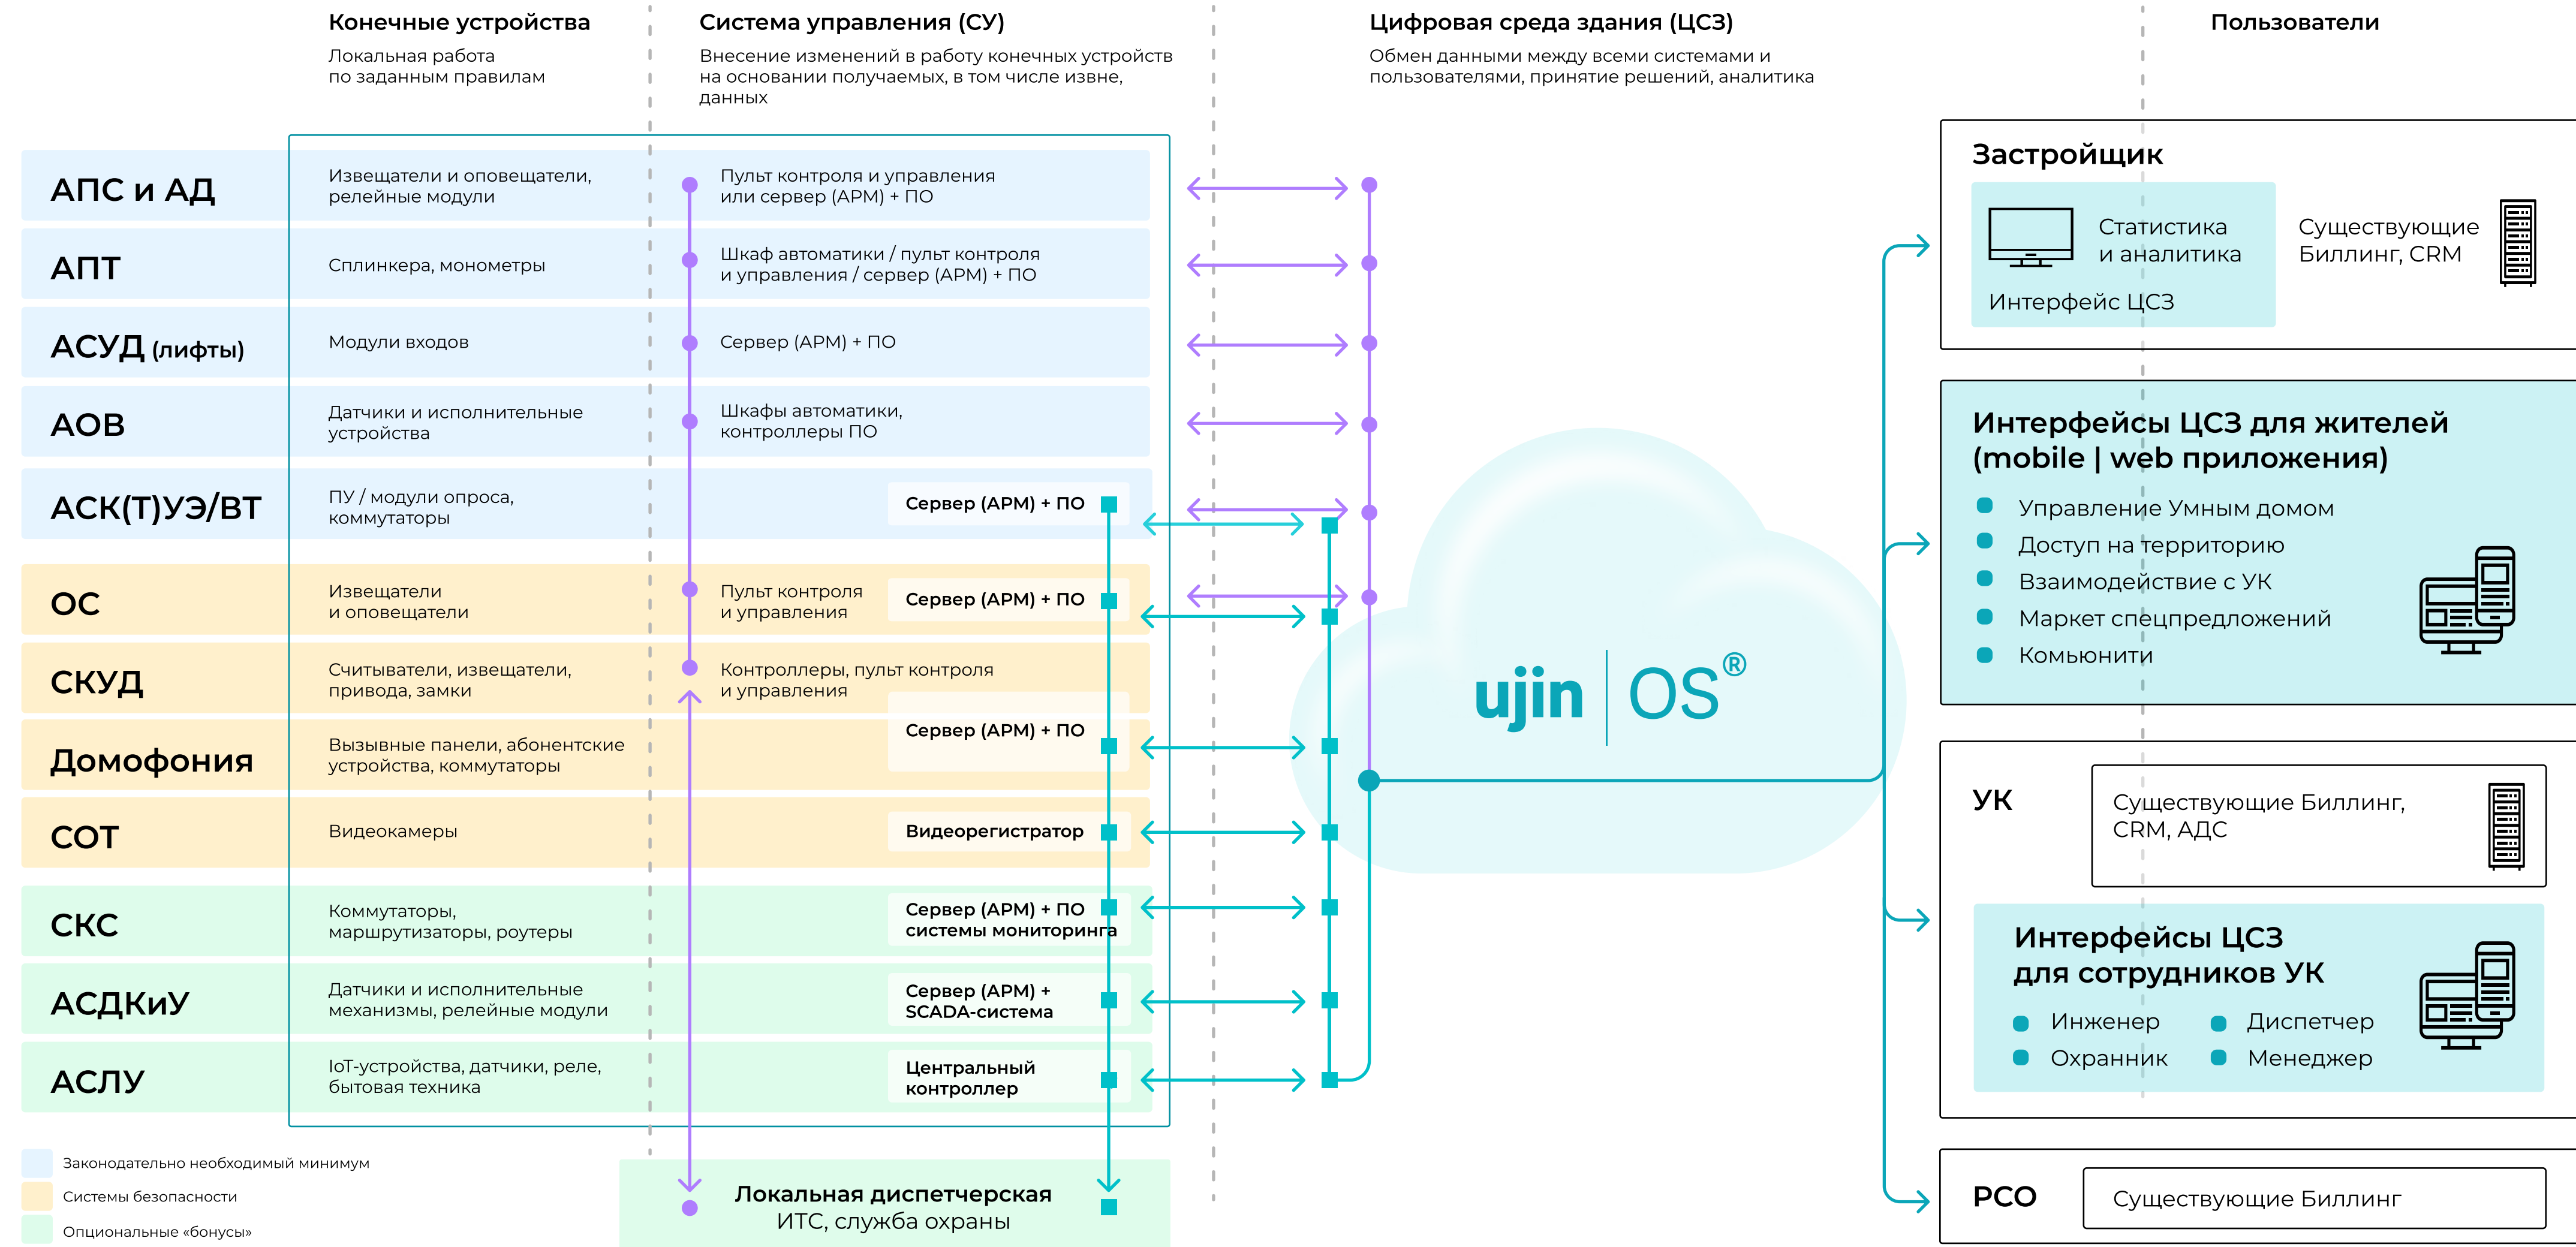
Конечные устройства
Локальная работа по заданным правилам

Система управления (СУ)
Внесение изменений в работу конечных устройств на основании получаемых, в том числе извне, данных

Цифровая среда здания (ЦСЗ)
Обмен данными между всеми системами и пользователями, принятие решений, аналитика

Пользователи

АПС и АД
Извещатели и оповещатели, релейные модули
Пульт контроля и управления или сервер (АРМ) + ПО

АПТ
Сплинкера, монометры
Шкаф автоматики / пульт контроля и управления / сервер (АРМ) + ПО

АСУД (лифты)
Модули входов
Сервер (АРМ) + ПО

АОВ
Датчики и исполнительные устройства
Шкафы автоматики, контроллеры ПО

АСК(Т)УЭ/ВТ
ПУ / модули опроса, коммутаторы
Сервер (АРМ) + ПО

ОС
Извещатели и оповещатели
Пульт контроля и управления
Сервер (АРМ) + ПО

СКУД
Считыватели, извещатели, привода, замки
Контроллеры, пульт контроля и управления
Сервер (АРМ) + ПО

Домофония
Вызывные панели, абонентские устройства, коммутаторы

СОТ
Видеокамеры
Видеорегистратор

СКС
Коммутаторы, маршрутизаторы, роутеры
Сервер (АРМ) + ПО системы мониторинга

АСДКиУ
Датчики и исполнительные механизмы, релейные модули
Сервер (АРМ) + SCADA-система

АСЛУ
IoT-устройства, датчики, реле, бытовая техника
Центральный контроллер

Законодательно необходимый минимум
Системы безопасности
Опциональные «бонусы»

Локальная диспетчерская
ИТС, служба охраны

ujin | OS®

Застройщик
Статистика и аналитика
Интерфейс ЦСЗ
Существующие Биллинг, CRM

Интерфейсы ЦСЗ для жителей (mobile | web приложения)
Управление Умным домом
Доступ на территорию
Взаимодействие с УК
Маркет спецпредложений
Комьюнити

УК
Существующие Биллинг, CRM, АДС

Интерфейсы ЦСЗ для сотрудников УК
Инженер
Диспетчер
Охранник
Менеджер

РСО
Существующие Биллинг